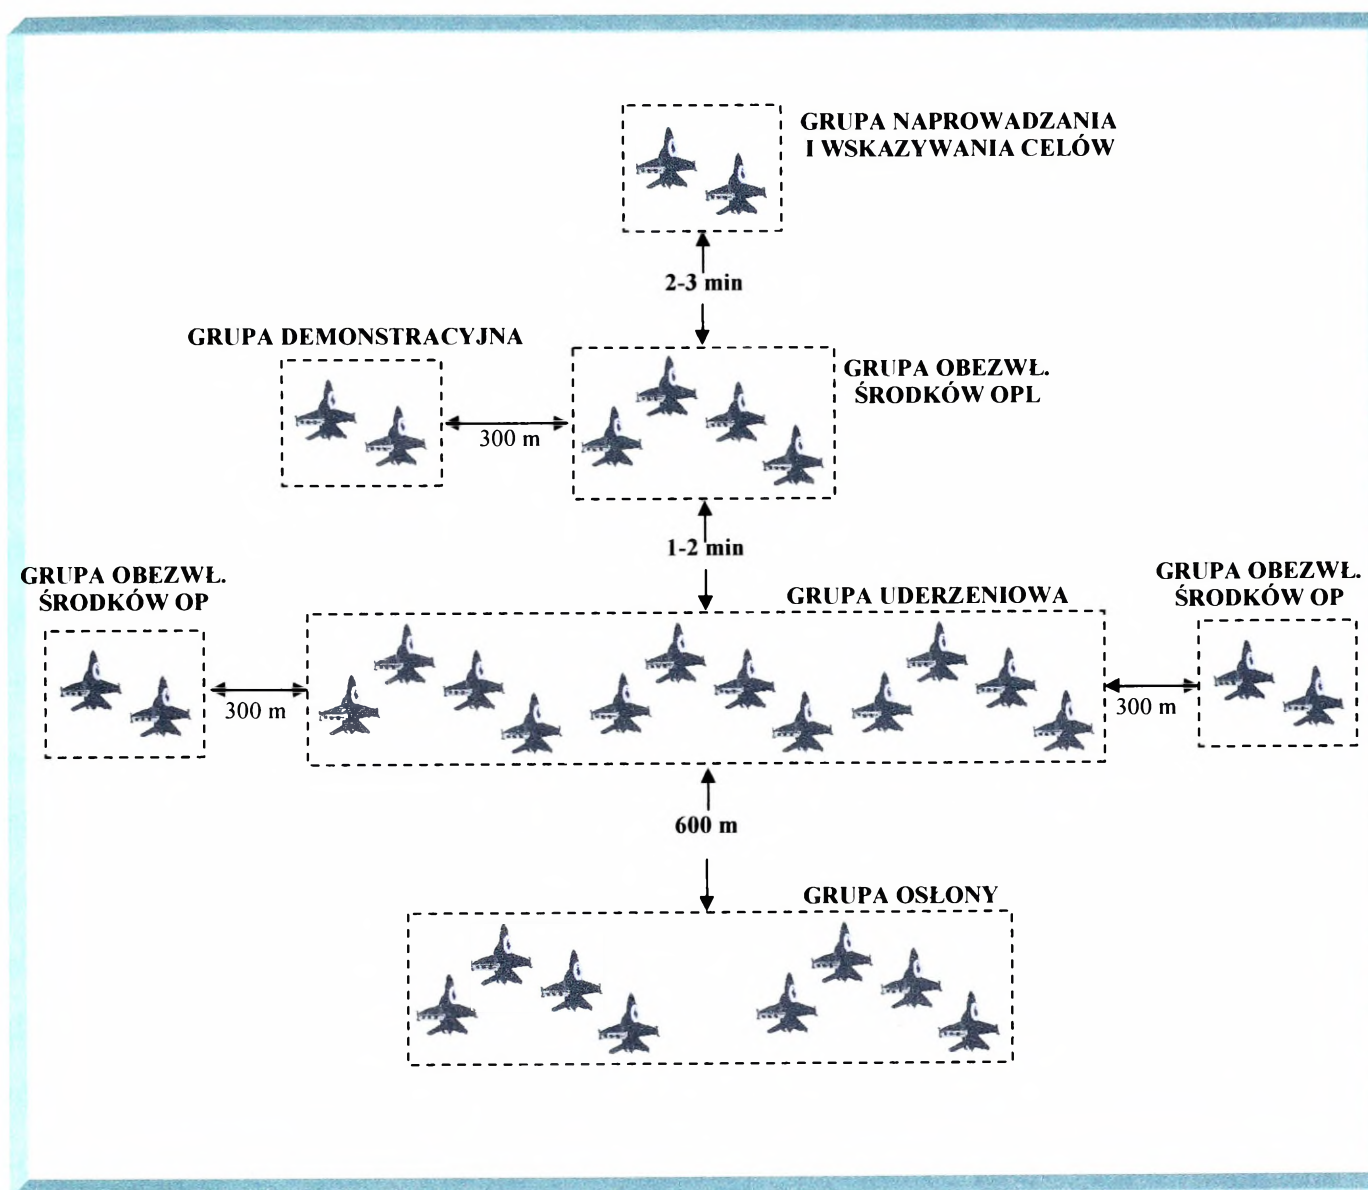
GRUPA NAPROWADZANIA I WSKAZYWANIA CELÓW

2-3 min

GRUPA DEMONSTRACYJNA

300 m

GRUPA OBEZWŁ. ŚRODKÓW OPL

1-2 min

GRUPA OBEZWŁ. ŚRODKÓW OP

GRUPA UDERZENIOWA

GRUPA OBEZWŁ. ŚRODKÓW OP

300 m

300 m

600 m

GRUPA OSŁONY